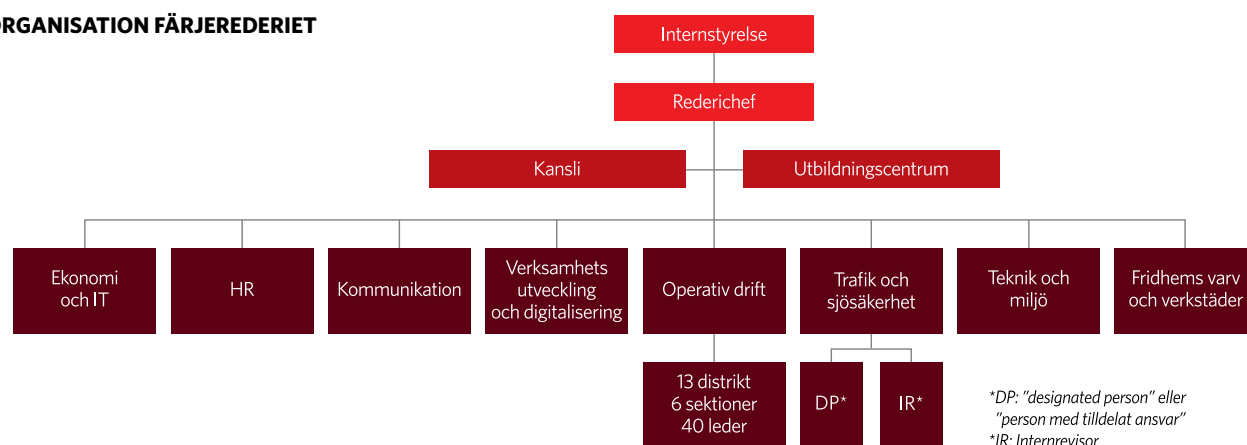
RGANISATION FÄRJEREDERIET

Internstyrelse

Rederichef

Kansli

Utbildningscentrum

Ekonomi och IT

HR

Kommunikation

Verksamhets utveckling och digitalisering

Operativ drift

Trafik och sjösäkerhet

Teknik och miljö

Fridhems varv och verkstäder

13 distrikt 6 sektioner 40 leder

DP*

IR*

*DP: "designated person" eller "person med tilldelat ansvar"
*IR: Internrevisor